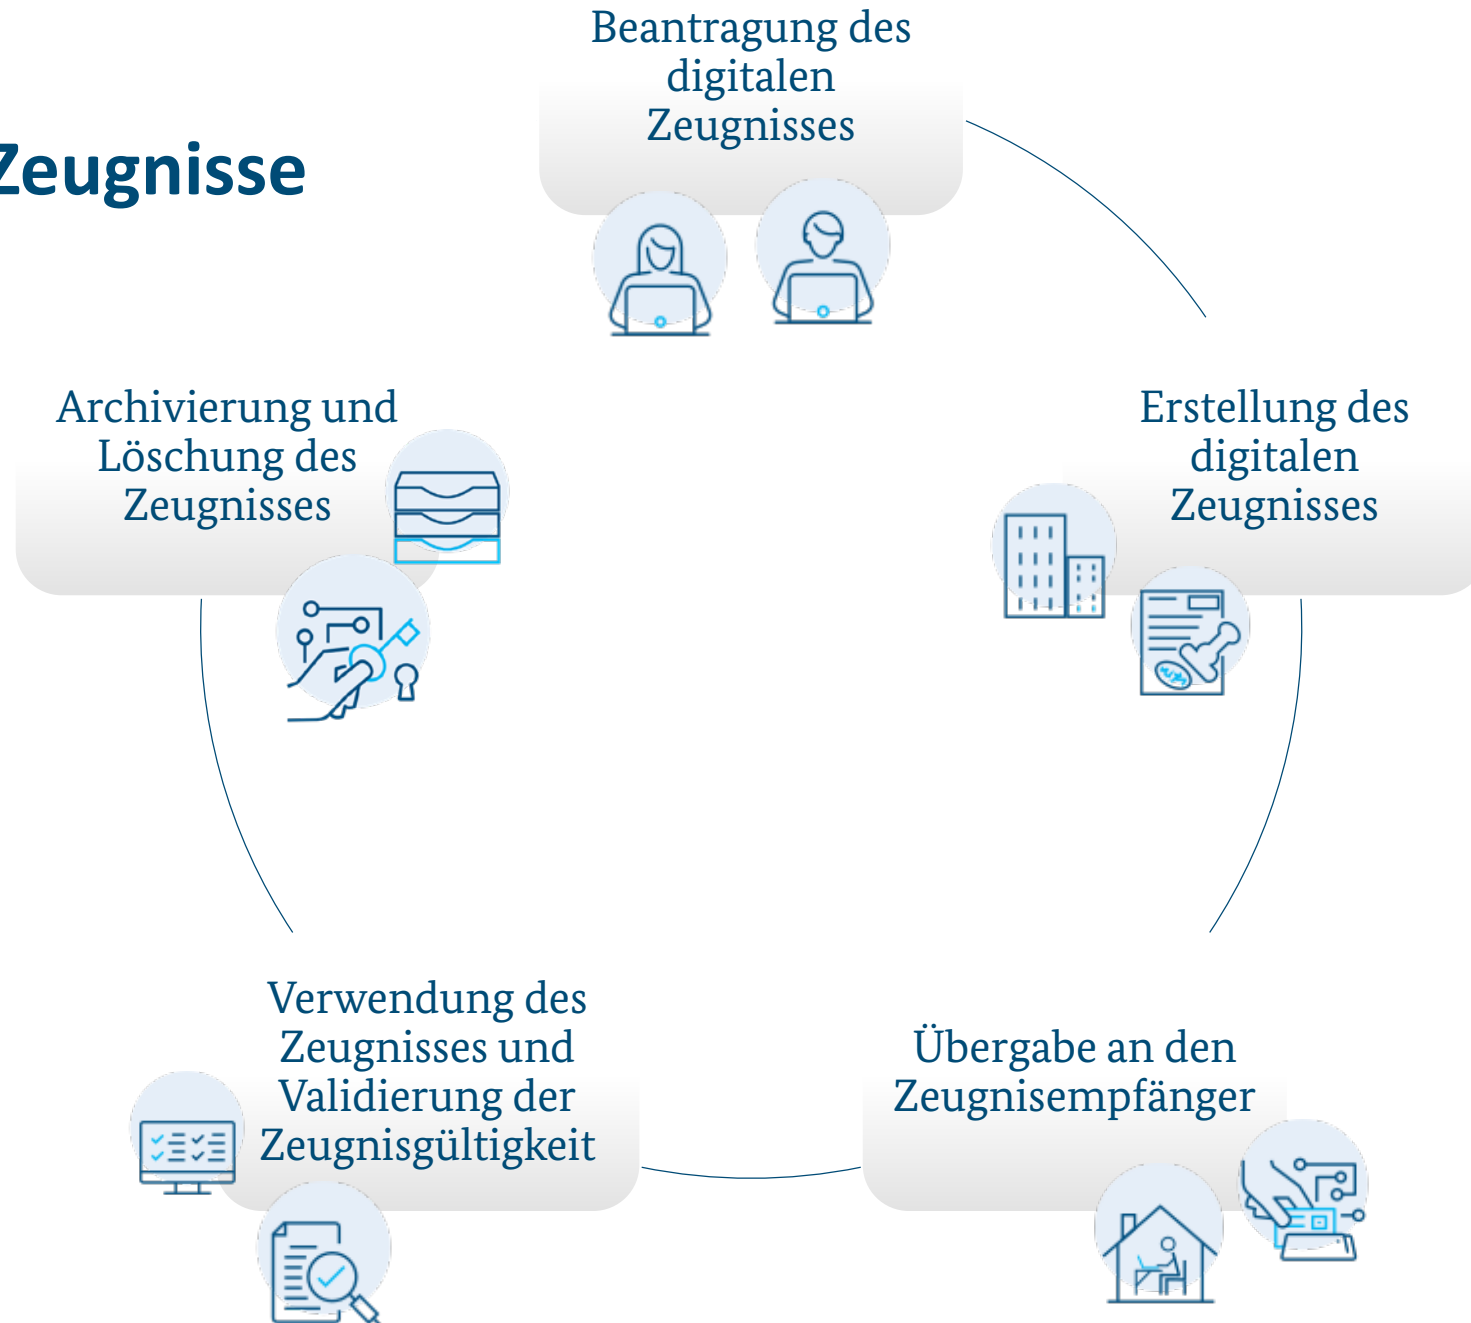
Zeugnisse

Beantragung des digitalen Zeugnisses

Erstellung des digitalen Zeugnisses

Übergabe an den Zeugnisempfänger

Verwendung des Zeugnisses und Validierung der Zeugnisgültigkeit

Archivierung und Löschung des Zeugnisses